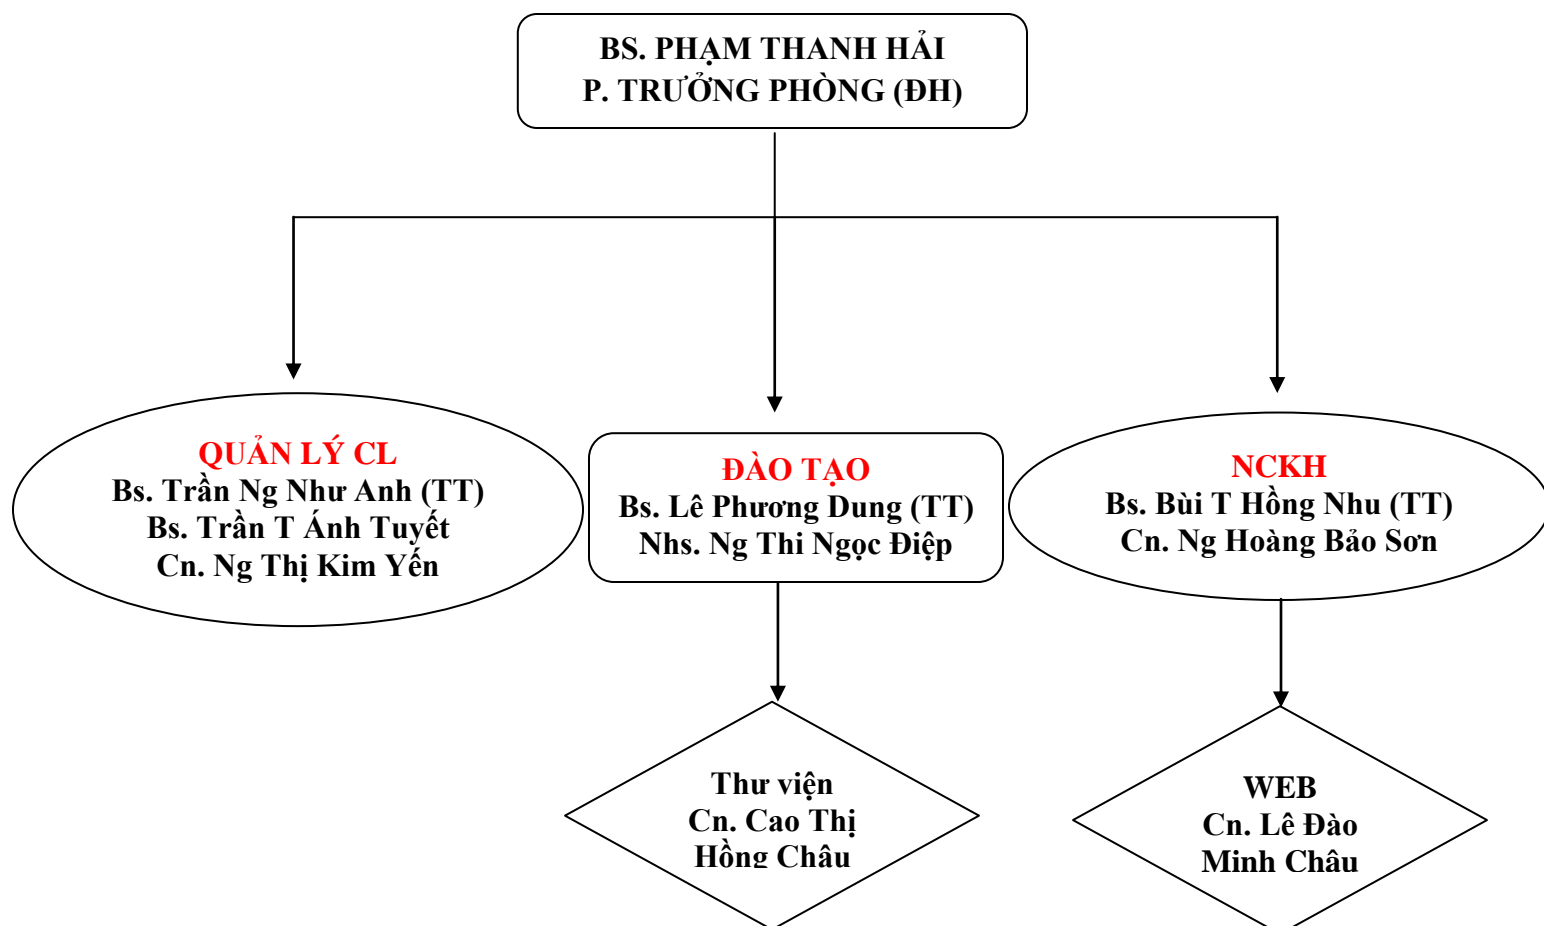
BS. PHẠM THANH HẢI
P. TRƯỞNG PHÒNG (ĐH)

QUẢN LÝ CL
Bs. Trần Ng Như Anh (TT)
Bs. Trần T Ánh Tuyết
Cn. Ng Thị Kim Yến

ĐÀO TẠO
Bs. Lê Phương Dung (TT)
Nhs. Ng Thi Ngọc Điệp

NCKH
Bs. Bùi T Hồng Nhu (TT)
Cn. Ng Hoàng Bảo Sơn

Thư viện
Cn. Cao Thị
Hồng Châu

WEB
Cn. Lê Đào
Minh Châu